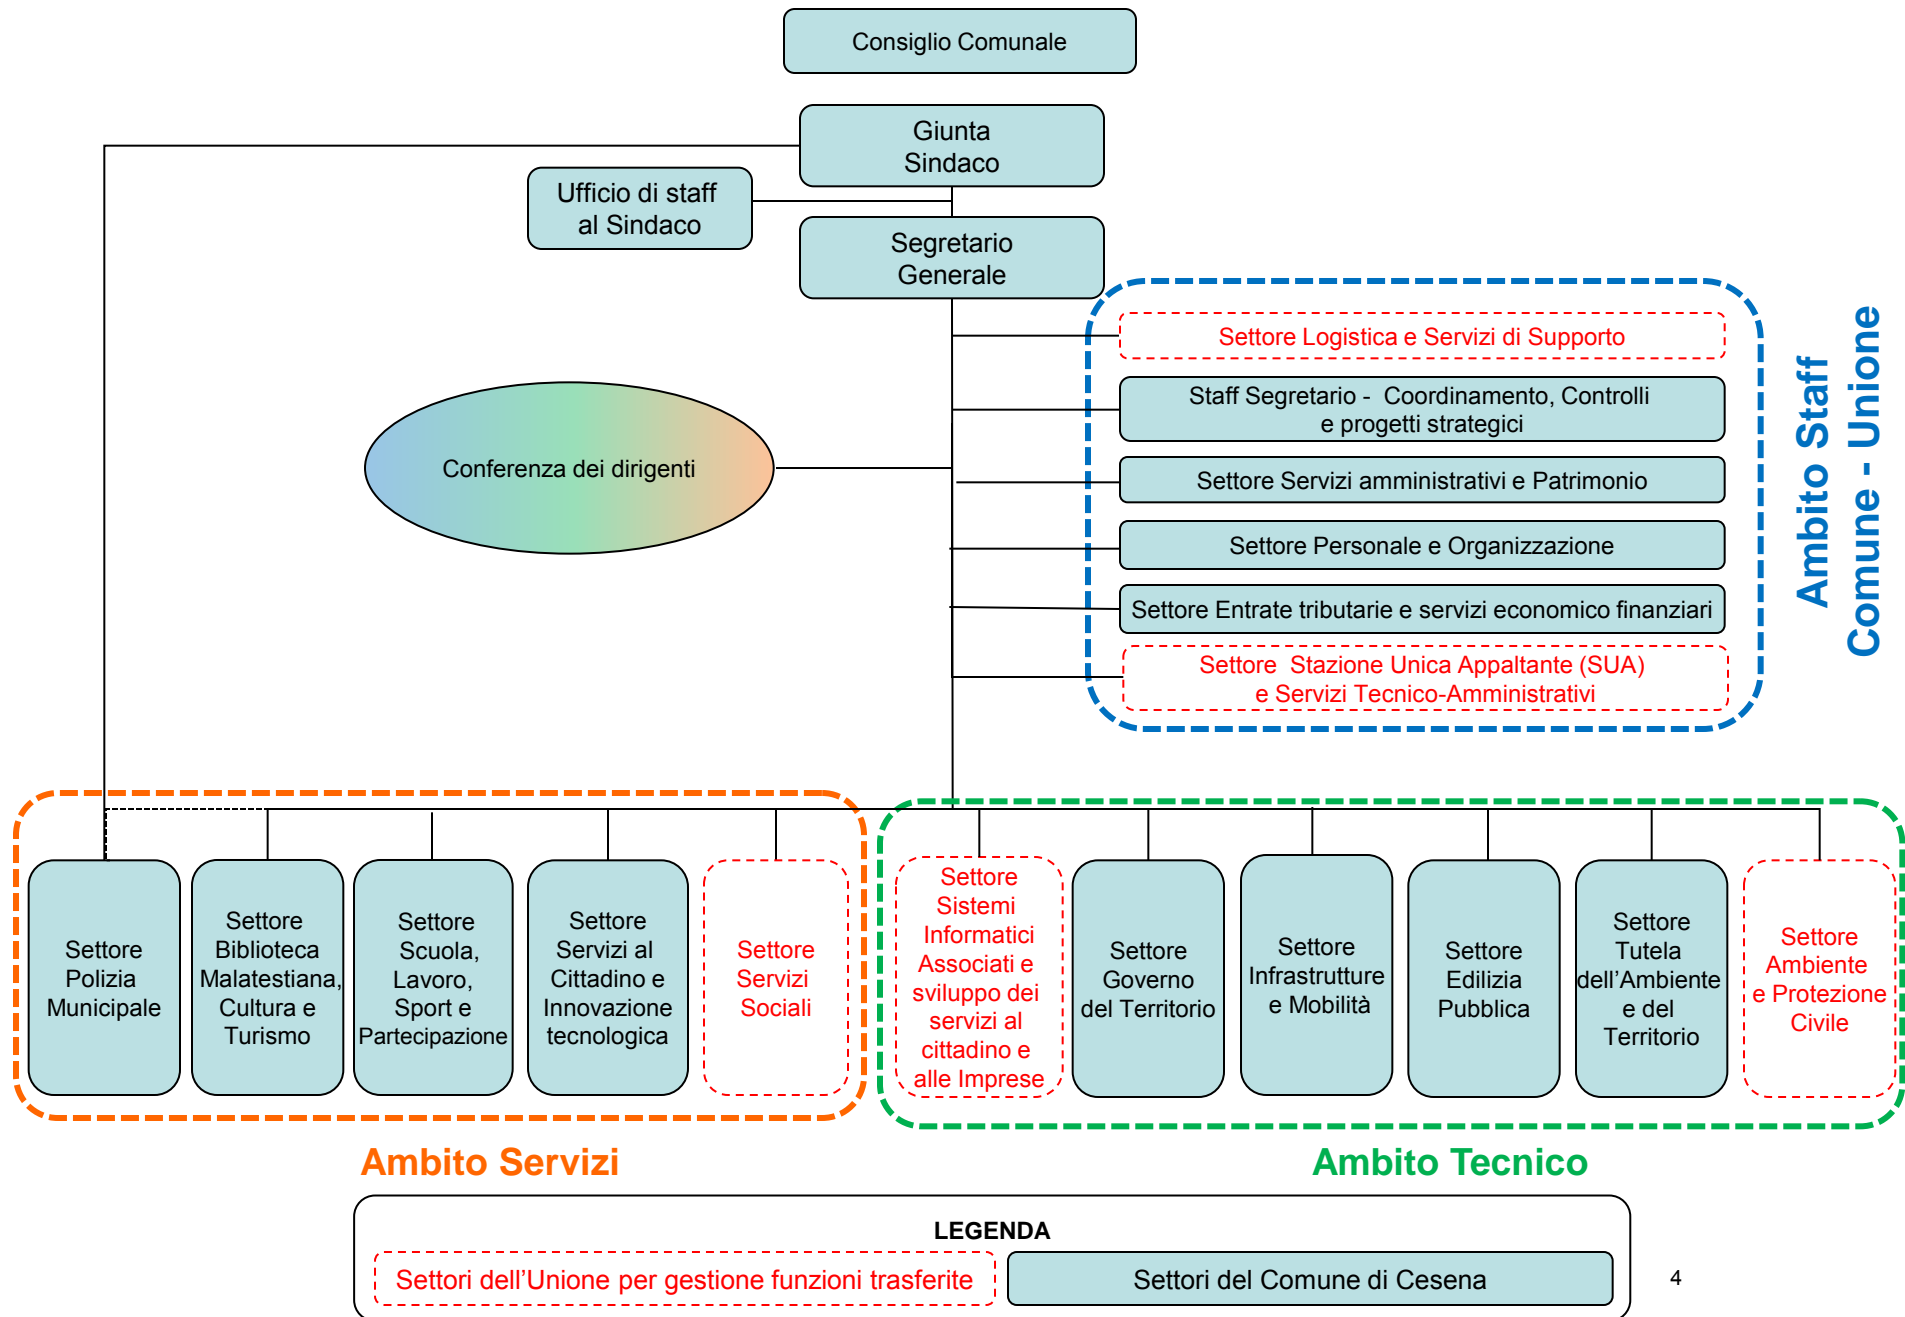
Consiglio Comunale

Giunta
Sindaco

Ufficio di staff
al Sindaco

Segretario
Generale

Conferenza dei dirigenti

Settore Logistica e Servizi di Supporto

Staff Segretario - Coordinamento, Controlli e progetti strategici

Settore Servizi amministrativi e Patrimonio

Settore Personale e Organizzazione

Settore Entrate tributarie e servizi economico finanziari

Settore Stazione Unica Appaltante (SUA) e Servizi Tecnico-Amministrativi

Ambito Staff
Comune - Unione

Settore Polizia Municipale

Settore Biblioteca Malatestiana, Cultura e Turismo

Settore Scuola, Lavoro, Sport e Partecipazione

Settore Servizi al Cittadino e Innovazione tecnologica

Settore Servizi Sociali

Settore Sistemi Informatici Associati e sviluppo dei servizi al cittadino e alle Imprese

Settore Governo del Territorio

Settore Infrastrutture e Mobilità

Settore Edilizia Pubblica

Settore Tutela dell'Ambiente e del Territorio

Settore Ambiente e Protezione Civile

Ambito Servizi

Ambito Tecnico

LEGENDA

Settori dell'Unione per gestione funzioni trasferite

Settori del Comune di Cesena

4